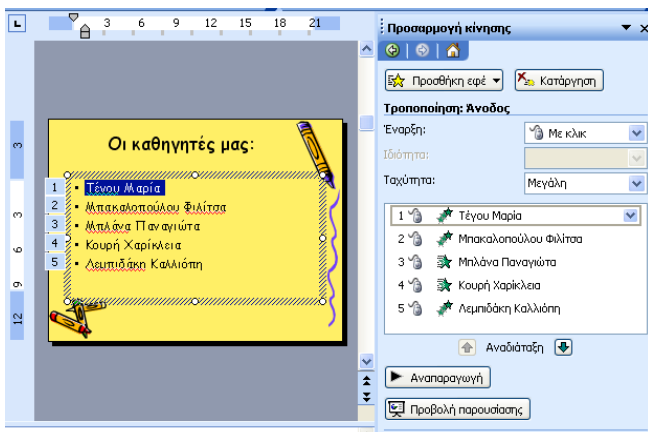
3 6 9 12 15 18 21

3
3
6
9
12

Οι καθηγητές μας:

1 • Τέγου Μαρία
2 • Μπακαλοπούλου Φιλίτσα
3 • Μπλάνα Παναγιώτα
4 • Κουρή Χαρίκλεια
5 • Λεμπιδάκη Καλλιόπη

Προσαρμογή κίνησης

Προσθήκη εφέ
Κατάργηση

Τροποποίηση: Άνοδος

Έναρξη:
Με κλικ
Ιδιότητα:
Ταχύτητα:
Μεγάλη

1 Τέγου Μαρία
2 Μπακαλοπούλου Φιλίτσα
3 Μπλάνα Παναγιώτα
4 Κουρή Χαρίκλεια
5 Λεμπιδάκη Καλλιόπη

Αναδιάταξη

Αναπαραγωγή
Προβολή παρουσίασης